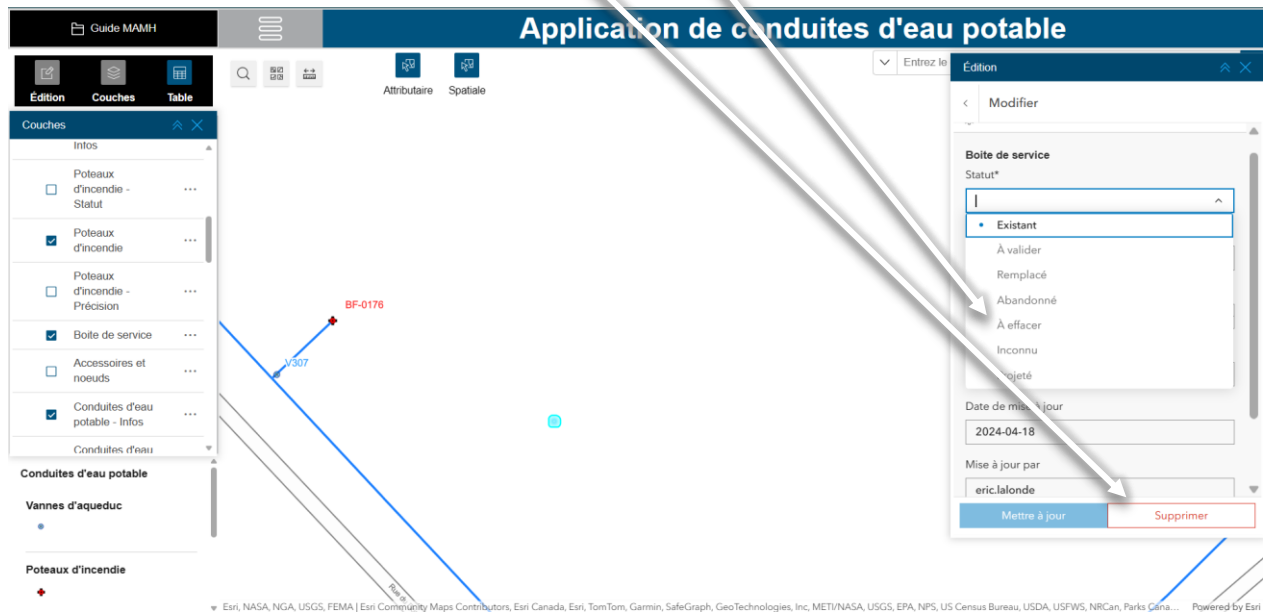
Guide MAMH

Application de conduites d'eau potable

Édition Couches Table

Attributaire Spatiale

Entrez le

Couches

Infos

Poteaux d'incendie - Statut

Poteaux d'incendie

Poteaux d'incendie - Précision

Boite de service

Accessoires et noeuds

Conduites d'eau potable - Infos

Conduites d'eau

Conduites d'eau potable

Vannes d'aqueduc

Poteaux d'incendie

BF-0176

V307

Rue

Édition

Modifier

Boite de service

Statut*

Existant

À valider

Remplacé

Abandonné

À effacer

Inconnu

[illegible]ojeté

Date de mise à jour

2024-04-18

Mise à jour par

eric.lalonde

Mettre à jour

Supprimer

Esri, NASA, NGA, USGS, FEMA | Esri Community Maps Contributors, Esri Canada, Esri, TomTom, Garmin, SafeGraph, GeoTechnologies, Inc, METI/NASA, USGS, EPA, NPS, US Census Bureau, USDA, USFWS, NRCan, Parks Cana... Powered by Esri